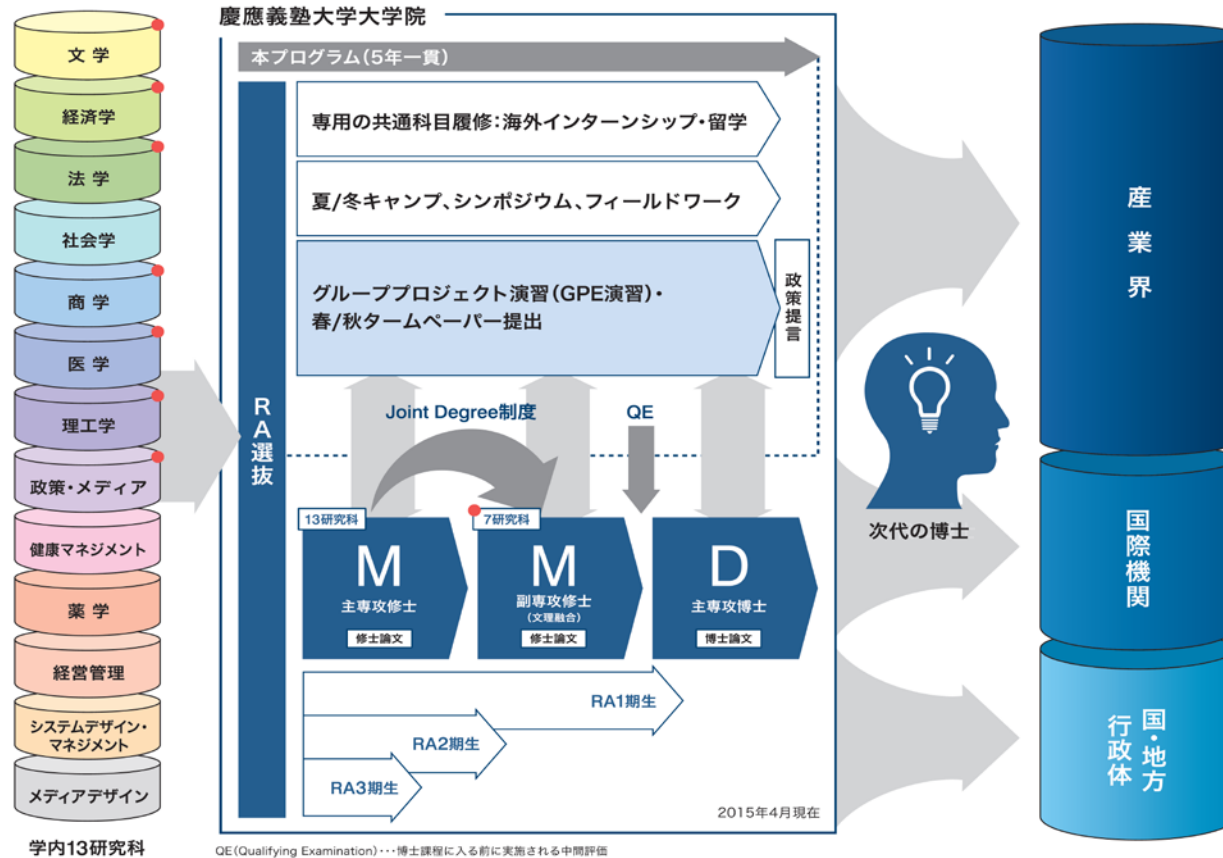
文学
経済学
法学
社会学
商学
医学
理工学
政策・メディア
健康マネジメント
薬学
経営管理
システムデザイン・マネジメント
メディアデザイン

学内13研究科

慶應義塾大学大学院

本プログラム（5年一貫）

RA選抜

専用の共通科目履修：海外インターンシップ・留学

夏/冬キャンプ、シンポジウム、フィールドワーク

グループプロジェクト演習（GPE演習）・
春/秋タームペーパー提出

政策提言

Joint Degree制度

QE

13研究科
M
主専攻修士
修士論文

7研究科
M
副専攻修士
（文理融合）
修士論文

D
主専攻博士
博士論文

RA1期生
RA2期生
RA3期生

2015年4月現在

QE（Qualifying Examination）･･･博士課程に入る前に実施される中間評価

次代の博士

産業界

国際機関

国・地方行政体